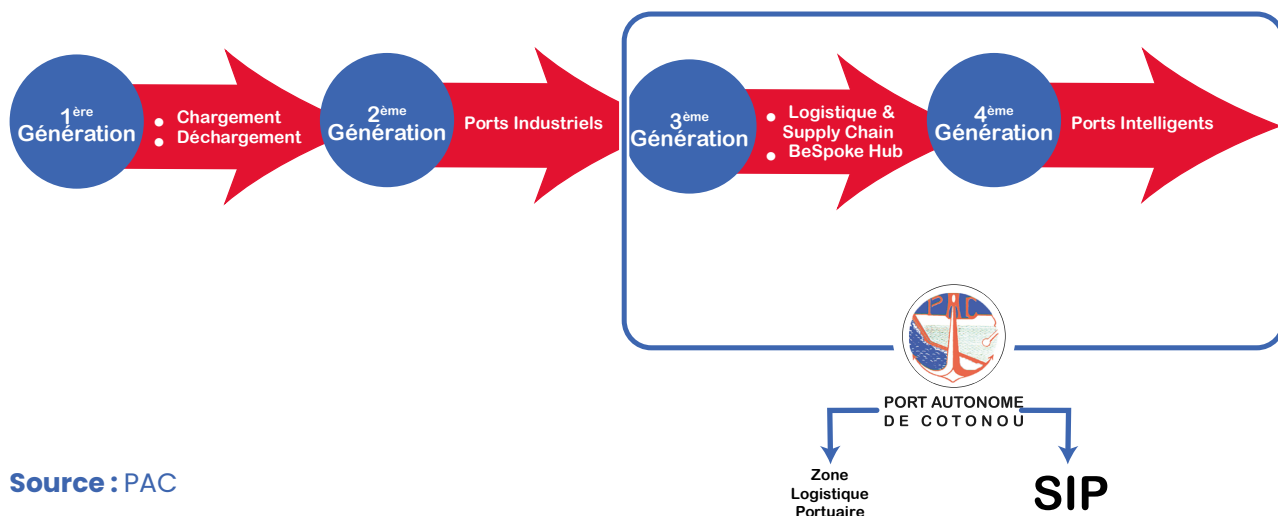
1<sup>ère</sup> Génération

Chargement
Déchargement

2<sup>ème</sup> Génération

Ports Industriels

3<sup>ème</sup> Génération

Logistique & Supply Chain
BeSpoke Hub

4<sup>ème</sup> Génération

Ports Intelligents

PAC

PORT AUTONOME DE COTONOU

Zone Logistique Portuaire

SIP

Source : PAC